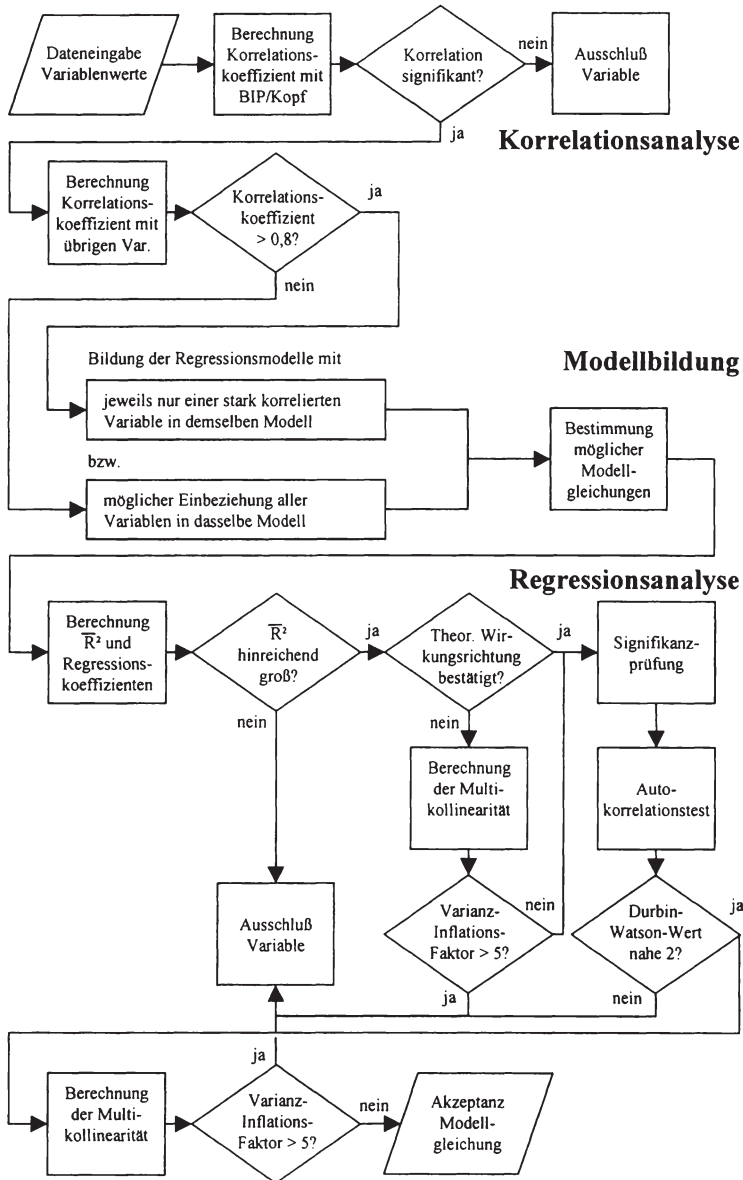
Dateneingabe Variablenwerte

Berechnung Korrelationskoeffizient mit BIP/Kopf

Korrelation signifikant?

nein

Ausschluß Variable

ja

Korrelationsanalyse

Berechnung Korrelationskoeffizient mit übrigen Var.

Korrelationskoeffizient > 0,8?

ja

nein

Bildung der Regressionsmodelle mit

Modellbildung

jeweils nur einer stark korrelierten Variable in demselben Modell

bzw.

möglicher Einbeziehung aller Variablen in dasselbe Modell

Bestimmung möglicher Modellgleichungen

Regressionsanalyse

Berechnung $\overline{R}^2$ und Regressionskoeffizienten

$\overline{R}^2$ hinreichend groß?

ja

Theor. Wirkungsrichtung bestätigt?

ja

Signifikanzprüfung

nein

nein

Berechnung der Multikollinearität

Autokorrelationstest

Ausschluß Variable

Varianz-Inflations-Faktor > 5?

nein

Durbin-Watson-Wert nahe 2?

ja

ja

nein

ja

Berechnung der Multikollinearität

Varianz-Inflations-Faktor > 5?

nein

Akzeptanz Modellgleichung